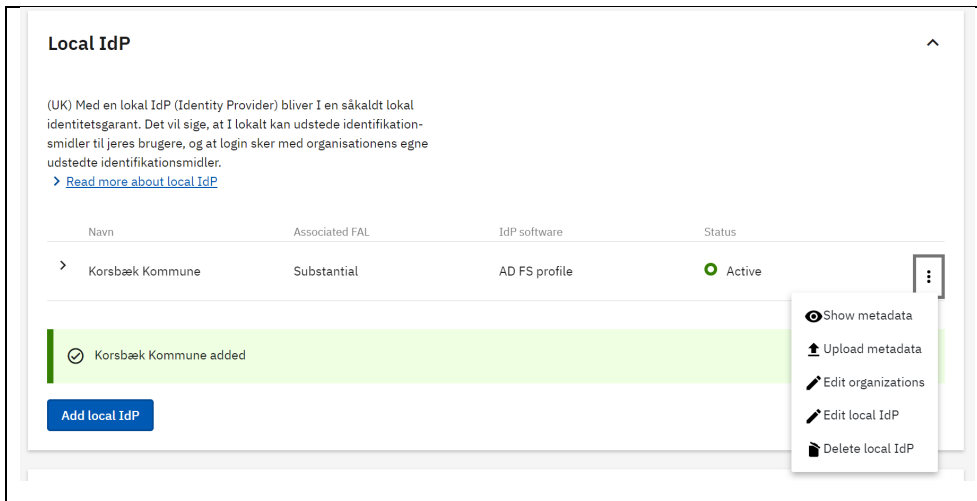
Local IdP

(UK) Med en lokal IdP (Identity Provider) bliver I en såkaldt lokal identitetsgarant. Det vil sige, at I lokalt kan udstede identifikationsmidler til jeres brugere, og at login sker med organisationens egne udstedte identifikationsmidler.

Read more about local IdP

| Navn | Associated FAL | IdP software | Status |
|---|---|---|---|
| Korsbæk Kommune | Substantial | AD FS profile | Active |

Show metadata
Upload metadata
Edit organizations
Edit local IdP
Delete local IdP

Korsbæk Kommune added

Add local IdP